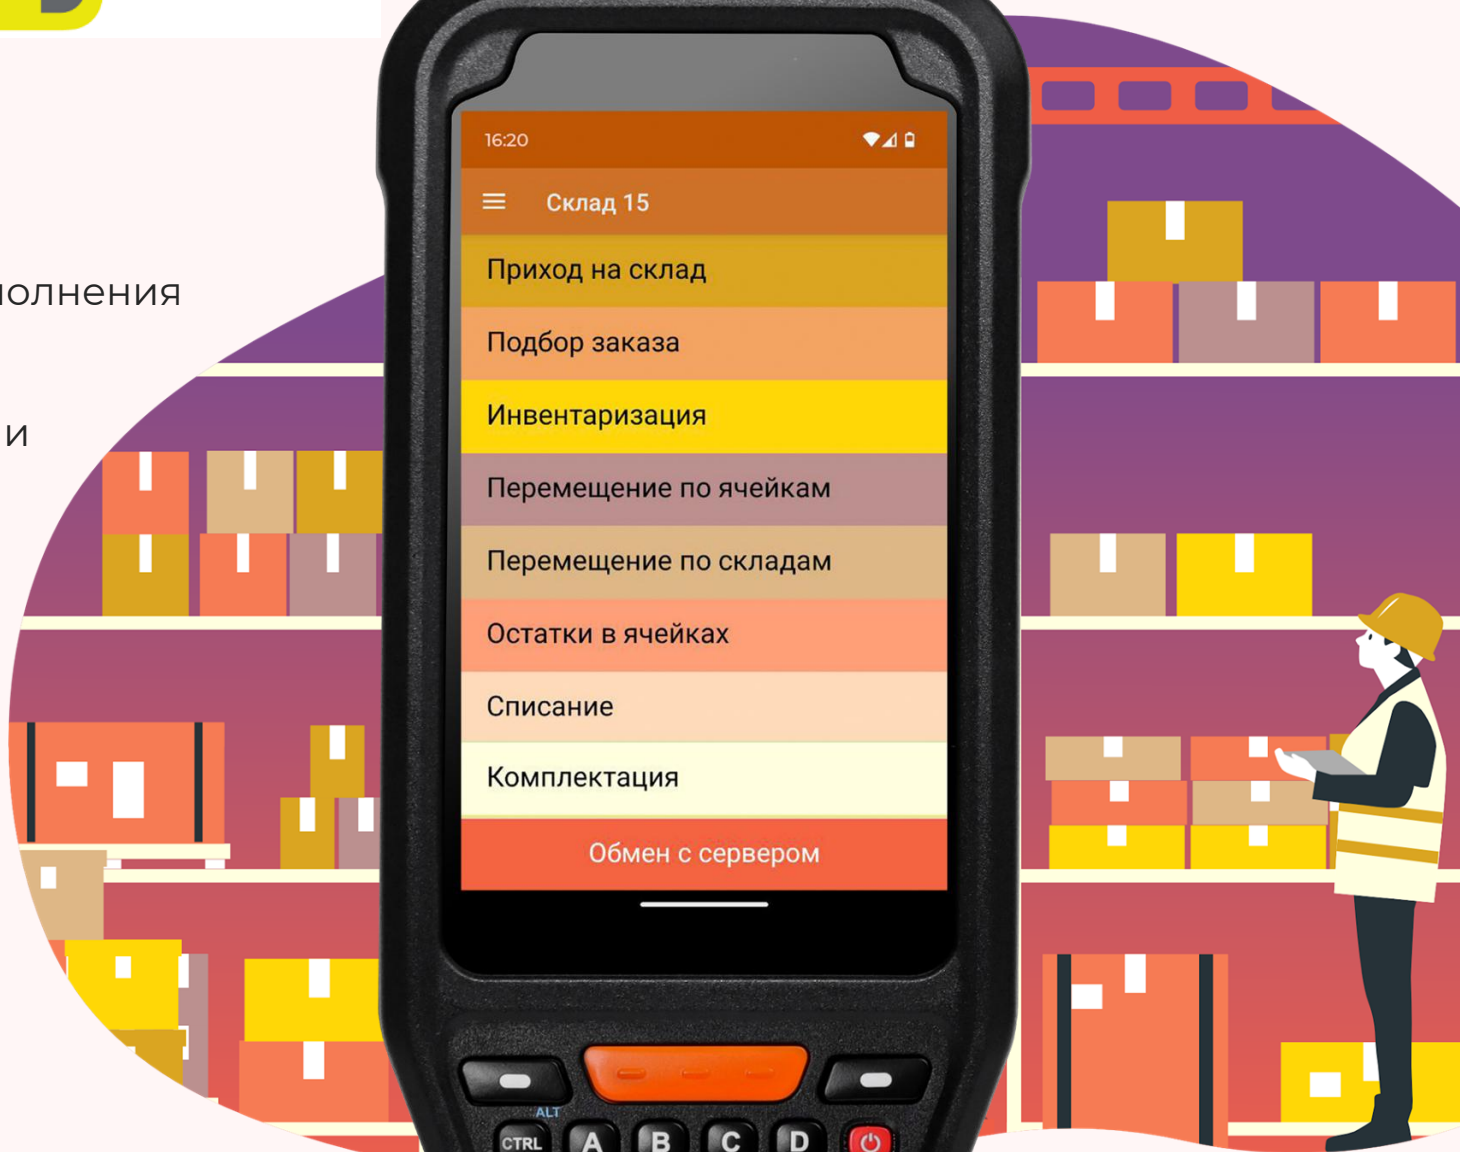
юлнения

и

16:20

Склад 15

Приход на склад

Подбор заказа

Инвентаризация

Перемещение по ячейкам

Перемещение по складам

Остатки в ячейках

Списание

Комплектация

Обмен с сервером

ALT
CTRL
A
B
C
D